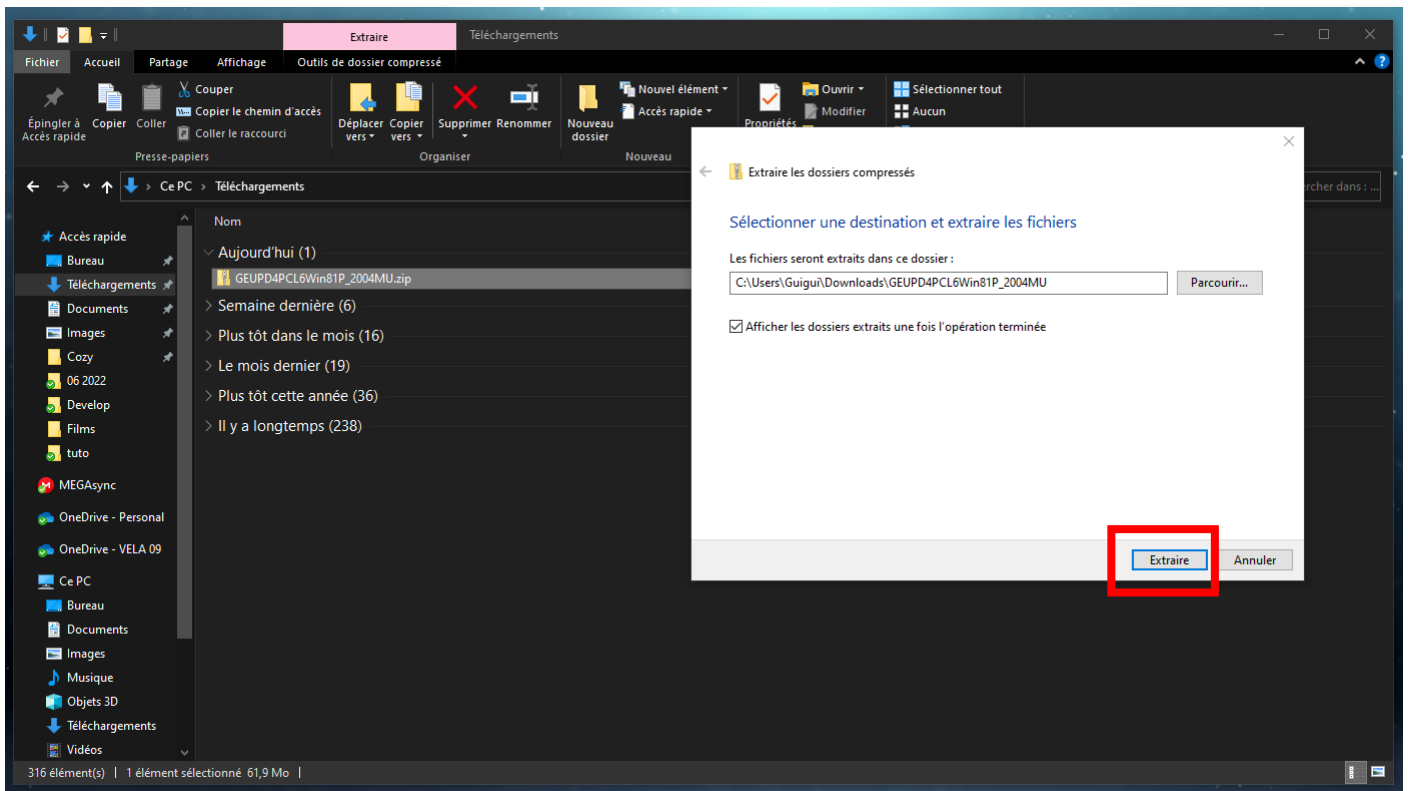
Extraire
Téléchargements

Fichier
Accueil
Partage
Affichage
Outils de dossier compressé

Épingler à Accès rapide
Copier
Coller
Couper
Copier le chemin d'accès
Coller le raccourci
Presse-papiers

Déplacer vers
Copier vers
Supprimer
Renommer
Organiser

Nouveau dossier
Nouvel élément
Accès rapide
Nouveau

Propriétés
Ouvrir
Modifier

Sélectionner tout
Aucun

Ce PC > Téléchargements
rcher dans : ...

Accès rapide
Bureau
Téléchargements
Documents
Images
Cozy
06 2022
Develop
Films
tuto
MEGAsync
OneDrive - Personal
OneDrive - VELA 09
Ce PC
Bureau
Documents
Images
Musique
Objets 3D
Téléchargements
Vidéos

Nom
Aujourd'hui (1)
GEUPD4PCL6Win81P_2004MU.zip
Semaine dernière (6)
Plus tôt dans le mois (16)
Le mois dernier (19)
Plus tôt cette année (36)
Il y a longtemps (238)

Extraire les dossiers compressés

Sélectionner une destination et extraire les fichiers

Les fichiers seront extraits dans ce dossier :
C:\Users\Guigui\Downloads\GEUPD4PCL6Win81P_2004MU
Parcourir...

Afficher les dossiers extraits une fois l'opération terminée

Extraire
Annuler

316 élément(s) | 1 élément sélectionné 61,9 Mo |